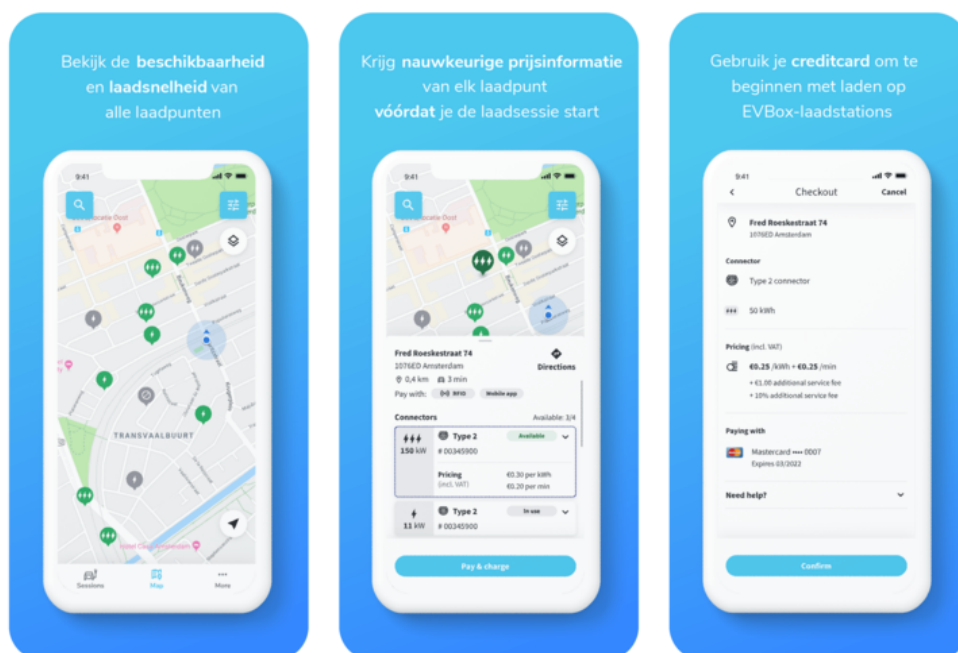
Bekijk de **beschikbaarheid** en **laadsnelheid** van alle laadpunten

9:41

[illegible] Oost

TRANSVAALBUURT

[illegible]

Sessions Map More

Krijg **nauwkeurige prijsinformatie** van elk laadpunt **vóórdat** je de laadsessie start

9:41

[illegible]

Fred Roeskestraat 74
1076ED Amsterdam
0,4 km 3 min
Directions
Pay with: RFID Mobile app

Connectors Available: 3/4

| 150 kW | Type 2 # 00345900 | Available |
|---|---|---|
| | Pricing (incl. VAT) | €0.30 per kWh €0.20 per min |
| 11 kW | Type 2 # 00345900 | In use |

Pay & charge

Gebruik je **creditcard** om te beginnen met laden op EVBox-laadstations

9:41

Checkout Cancel

Fred Roeskestraat 74
1076ED Amsterdam

Connector
Type 2 connector
50 kWh

Pricing (incl. VAT)
€0.25 /kWh + €0.25 /min
+ €1.00 additional service fee
+ 10% additional service fee

Paying with
Mastercard •••• 0007
Expires 03/2022

Need help?

Confirm